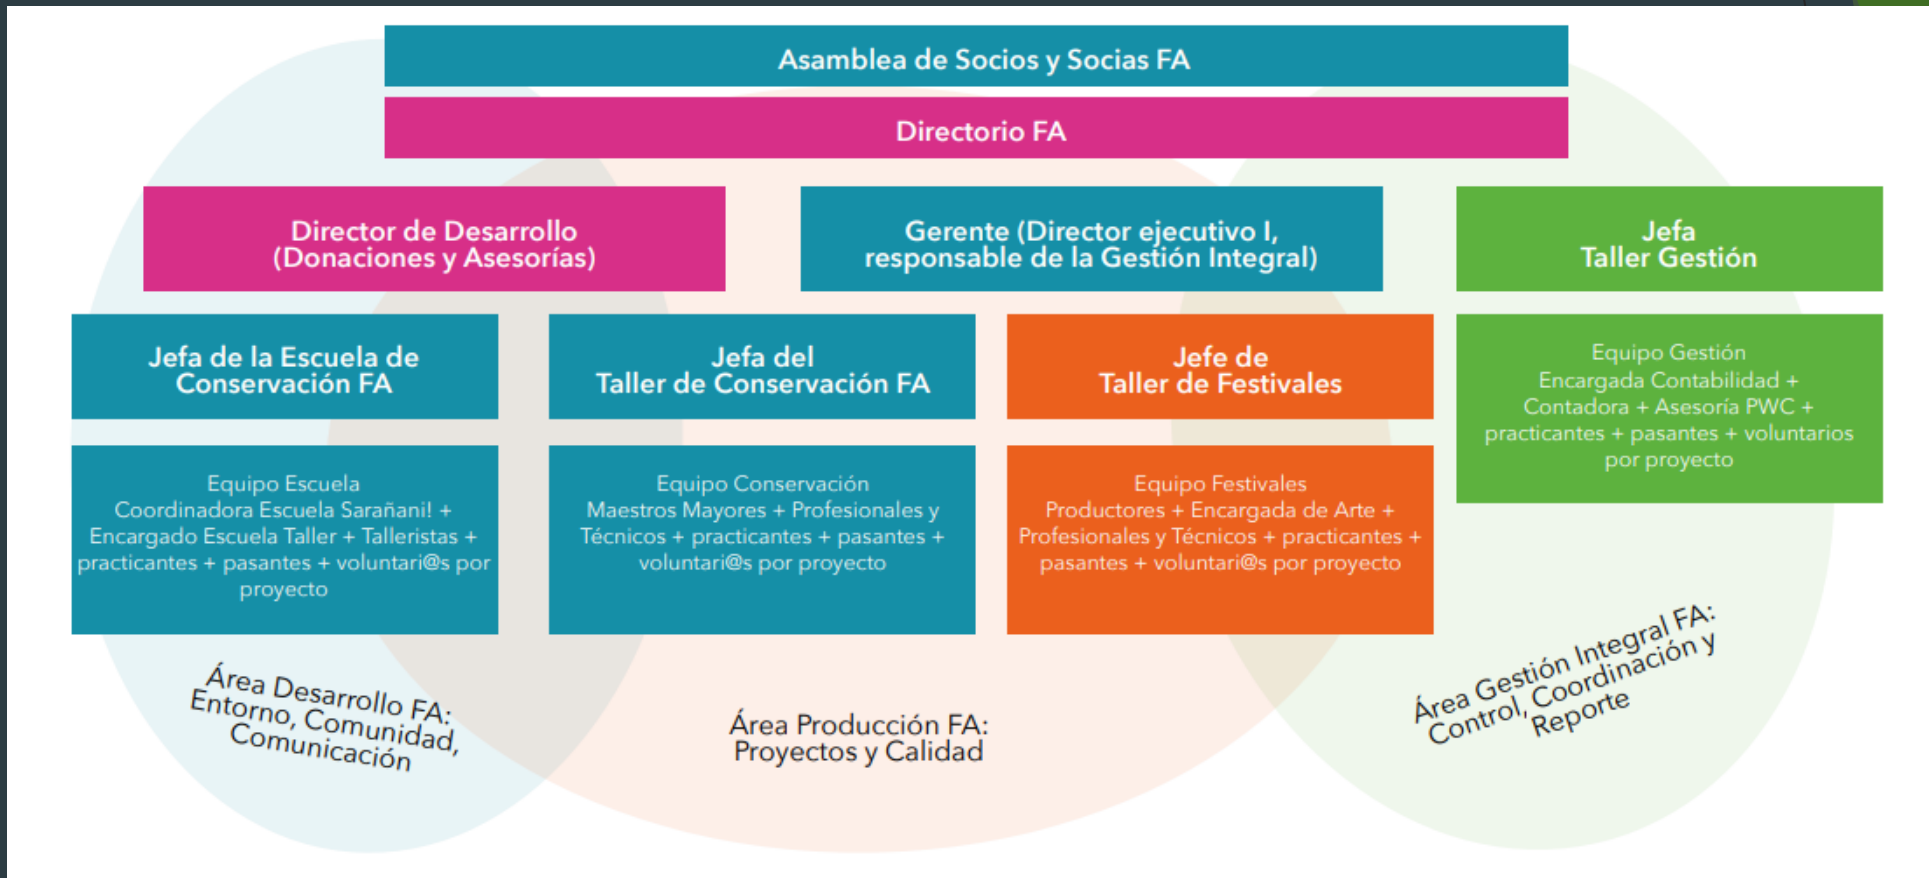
Asamblea de Socios y Socias FA

Directorio FA

Director de Desarrollo (Donaciones y Asesorías)

Gerente (Director ejecutivo I, responsable de la Gestión Integral)

Jefa Taller Gestión

Jefa de la Escuela de Conservación FA

Jefa del Taller de Conservación FA

Jefe de Taller de Festivales

Equipo Gestión Encargada Contabilidad + Contadora + Asesoría PWC + practicantes + pasantes + voluntarios por proyecto

Equipo Escuela Coordinadora Escuela Sarañani! + Encargado Escuela Taller + Talleristas + practicantes + pasantes + voluntari@s por proyecto

Equipo Conservación Maestros Mayores + Profesionales y Técnicos + practicantes + pasantes + voluntari@s por proyecto

Equipo Festivales Productores + Encargada de Arte + Profesionales y Técnicos + practicantes + pasantes + voluntari@s por proyecto

Área Desarrollo FA: Entorno, Comunidad, Comunicación

Área Producción FA: Proyectos y Calidad

Área Gestión Integral FA: Control, Coordinación y Reporte